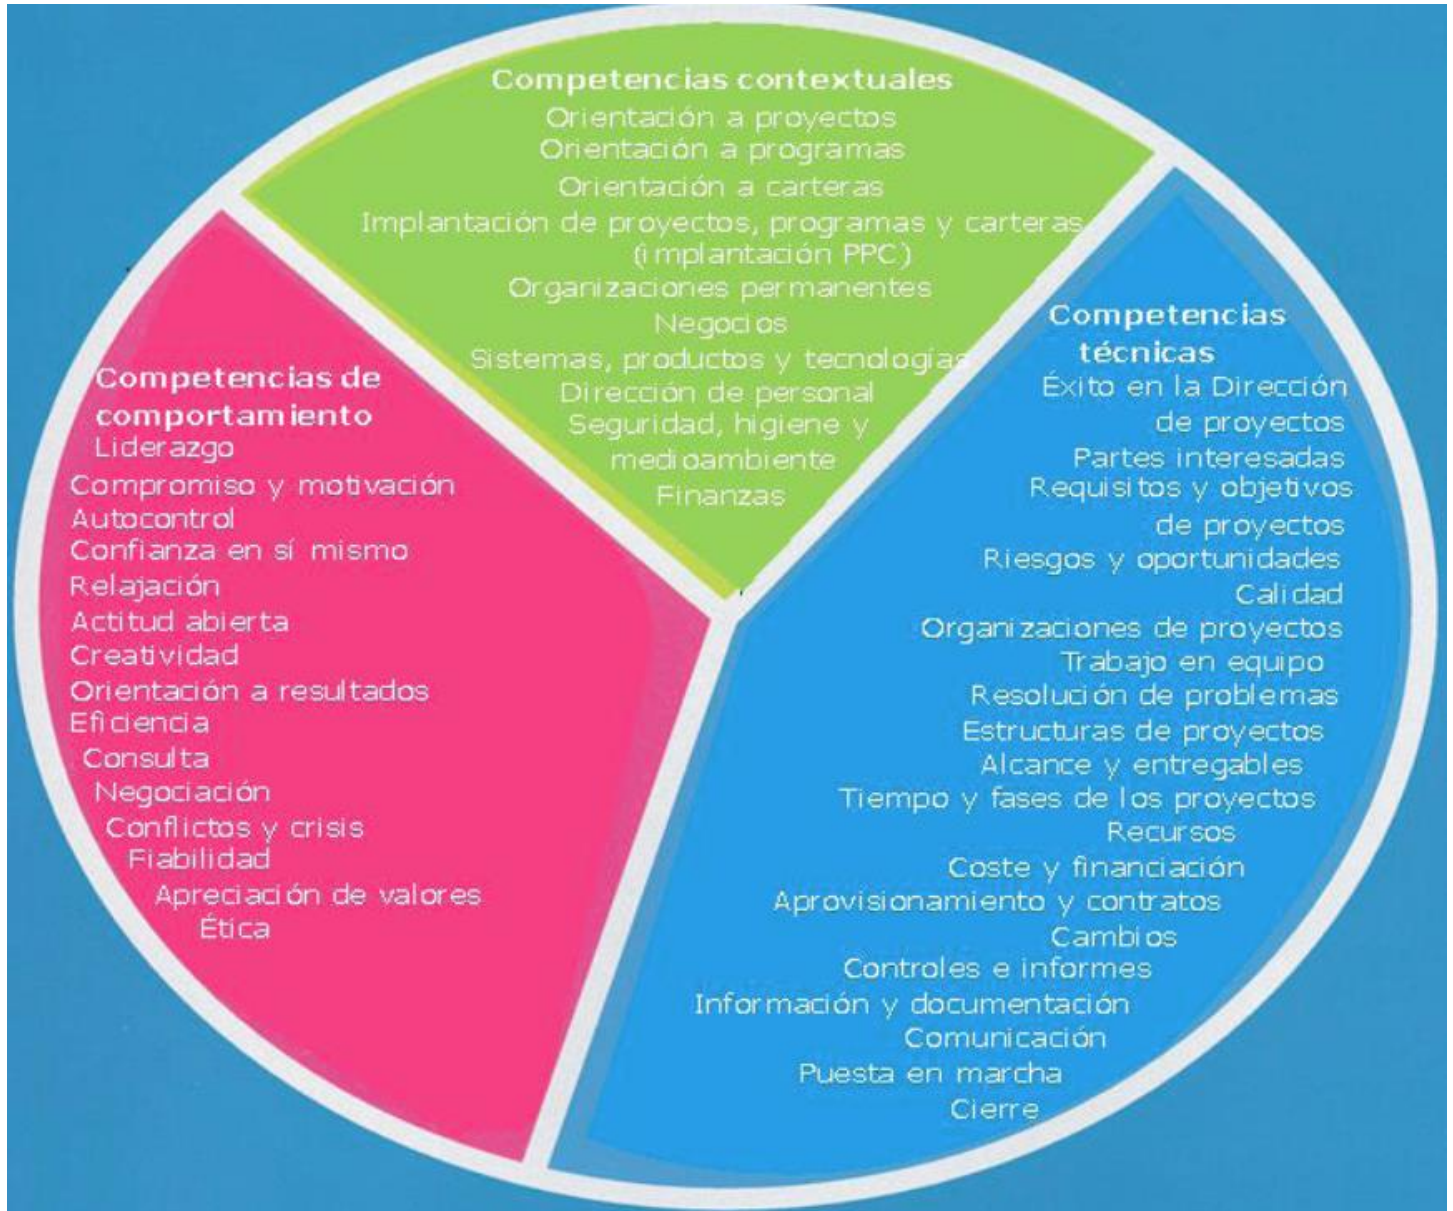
Competencias contextuales
Orientación a proyectos
Orientación a programas
Orientación a carteras
Implantación de proyectos, programas y carteras (implantación PPC)
Organizaciones permanentes
Negocios
Sistemas, productos y tecnologías
Dirección de personal
Seguridad, higiene y medioambiente
Finanzas

Competencias de comportamiento
Liderazgo
Compromiso y motivación
Autocontrol
Confianza en sí mismo
Relajación
Actitud abierta
Creatividad
Orientación a resultados
Eficiencia
Consulta
Negociación
Conflictos y crisis
Fiabilidad
Apreciación de valores
Ética

Competencias técnicas
Éxito en la Dirección de proyectos
Partes interesadas
Requisitos y objetivos de proyectos
Riesgos y oportunidades
Calidad
Organizaciones de proyectos
Trabajo en equipo
Resolución de problemas
Estructuras de proyectos
Alcance y entregables
Tiempo y fases de los proyectos
Recursos
Coste y financiación
Aprovisionamiento y contratos
Cambios
Controles e informes
Información y documentación
Comunicación
Puesta en marcha
Cierre